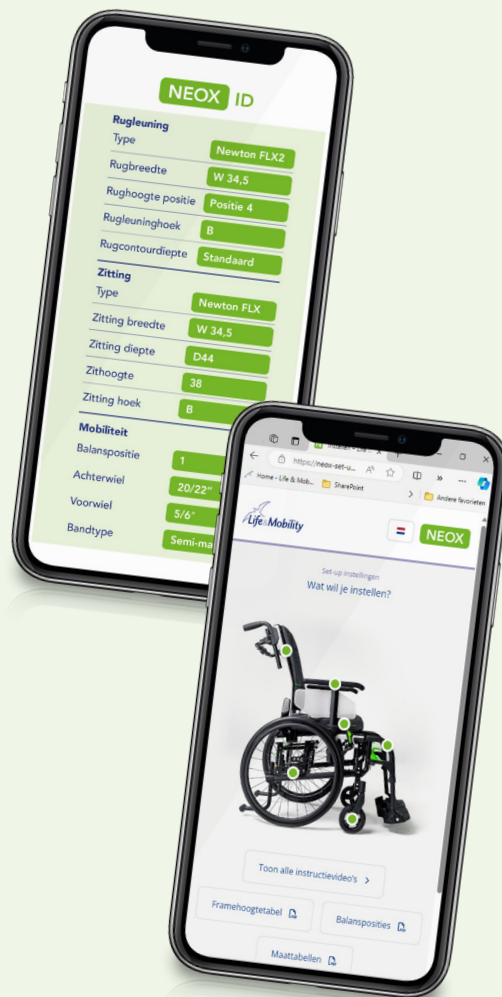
NEOX ID

Rugleuning
Type Newton FLX2
Rugbreedte W 34,5
Rughoogte positie Positie 4
Rugleuninghoek B
Rugcontourdiepte Standaard

Zitting
Type Newton FLX
Zitting breedte W 34,5
Zitting diepte D44
Zithoogte 38
Zitting hoek B

Mobiliteit
Balanspositie 1
Achterwiel 20/22"
Voorwiel 5/6"
Bandtype Semi-ma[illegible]

https://neox-set-u...
Home - Life & Mob... SharePoint Andere favorieten

Life & Mobility NEOX

Set-up instellingen
Wat wil je instellen?

Toon alle instructievideo's >
Framehoogtetabel
Balansposities
Maattabellen